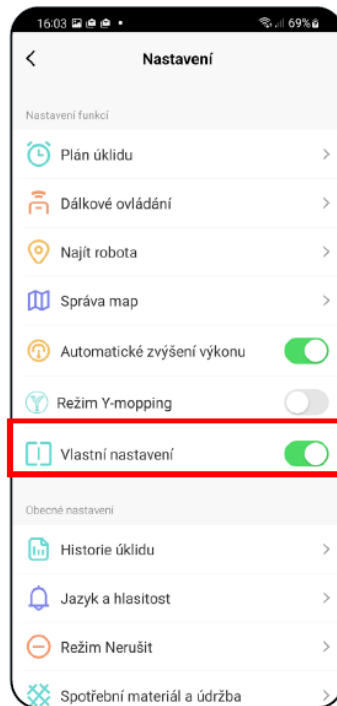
16:03 69%

Nastavení

Nastavení funkcí

Plán úklidu

Dálkové ovládání

Najít robota

Správa map

Automatické zvýšení výkonu

Režim Y-mopping

Vlastní nastavení

Obecné nastavení

Historie úklidu

Jazyk a hlasitost

Režim Nerušit

Spotřební materiál a údržba